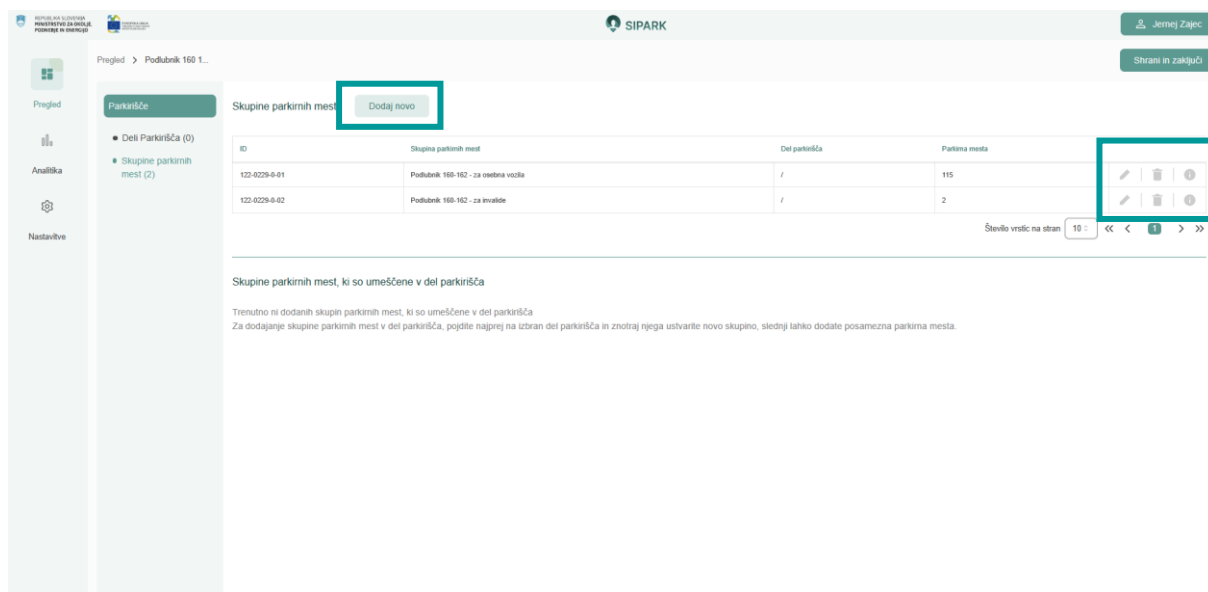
REPUBLIKA SLOVENIJA
MINISTRSTVO ZA OKOLJE, PODNEBJE IN ENERGIJO

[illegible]

SIPARK

Jernej Zajec

Pregled > Podlubnik 160 1...

Shrani in zaključi

Pregled

Analitika

Nastavitve

Parkirišče

Deli Parkirišča (0)

Skupine parkirnih mest (2)

Skupine parkirnih mest

Dodaj novo

| ID | Skupina parkirnih mest | Del parkirišča | Parkirna mesta |
|---|---|---|---|
| 122-0229-0-01 | Podlubnik 160-162 - za osebna vozila | / | 115 |
| 122-0229-0-02 | Podlubnik 160-162 - za invalide | / | 2 |

Število vrstic na stran 10 << < 1 > >>

Skupine parkirnih mest, ki so umeščene v del parkirišča

Trenutno ni dodanih skupin parkirnih mest, ki so umeščene v del parkirišča
Za dodajanje skupine parkirnih mest v del parkirišča, pojdite najprej na izbran del parkirišča in znotraj njega ustvarite novo skupino, slednji lahko dodate posamezna parkirna mesta.